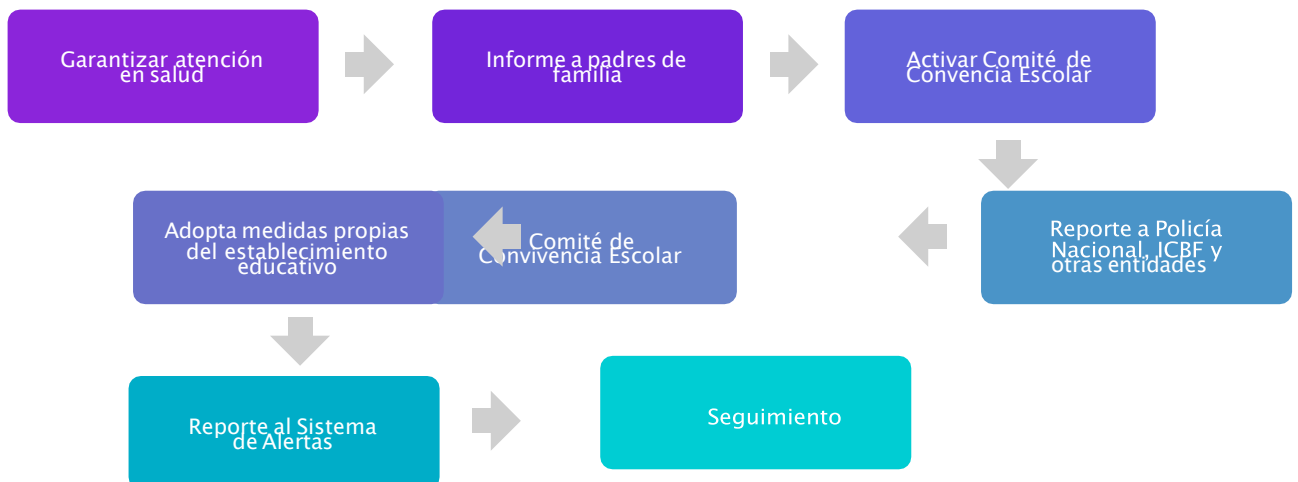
Garantizar atención en salud

Informe a padres de familia

Activar Comité de Convencia Escolar

Reporte a Policía Nacional, ICBF y otras entidades

Comité de Convivencia Escolar

Adopta medidas propias del establecimiento educativo

Reporte al Sistema de Alertas

Seguimiento